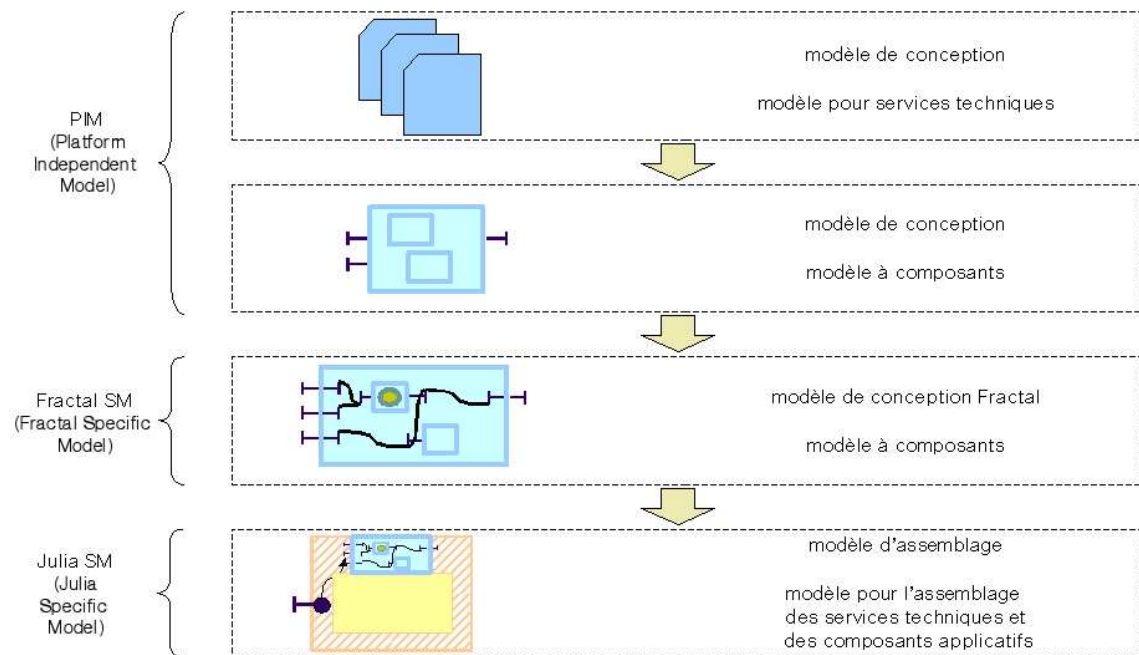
PIM (Platform Independent Model)

modèle de conception

modèle pour services techniques

modèle de conception

modèle à composants

Fractal SM (Fractal Specific Model)

modèle de conception Fractal

modèle à composants

Julia SM (Julia Specific Model)

modèle d'assemblage

modèle pour l'assemblage des services techniques et des composants applicatifs